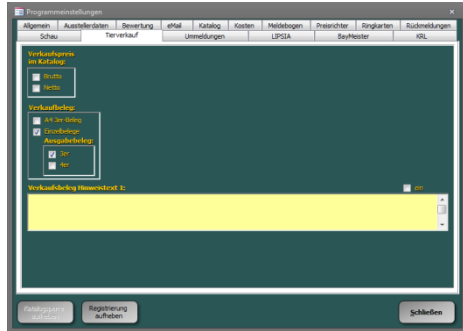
Programmeinstellungen

Allgemein | Ausstellerdaten | Bewertung | eMail | Katalog | Kosten | Meldebogen | Preisrichter | Ringkarten | Rückmeldungen
Schau | Tierverkauf | Ummeldungen | LIPSIA | BayMeister | KRL

Verkaufspreis im Katalog:
Brutto
Netto

Verkaufbeleg:
A4 3er-Beleg
Einzelbelege
Ausgabebeleg:
3er
4er

Verkaufbeleg Hinweistext 1:
em

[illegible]
Registrierung aufheben
Schließen